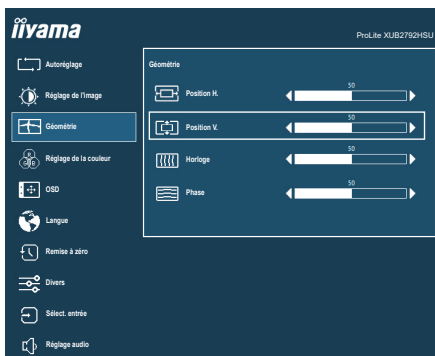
iiyama

ProLite XUB2792HSU

Autoréglage

Réglage de l'image

Géométrie

Réglage de la couleur

OSD

Langue

Remise à zéro

Divers

Sélect. entrée

Réglage audio

Géométrie

Position H. 50

Position V. 50

Horloge 50

Phase 50